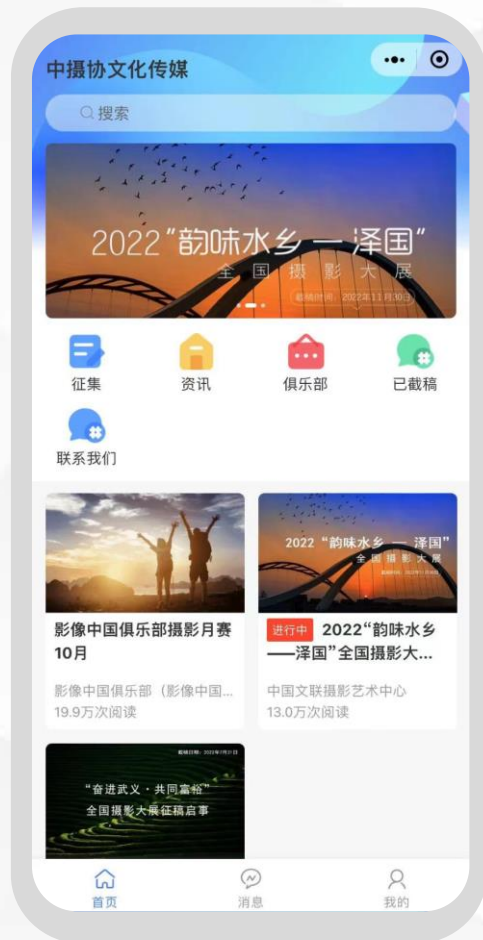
中摄协文化传媒

搜索

2022“韵味水乡 — 泽国”
全国摄影大展
截稿时间：2022年11月30日

征集
资讯
俱乐部
已截稿
联系我们

影像中国俱乐部摄影月赛10月
影像中国俱乐部（影像中国...
19.9万次阅读

2022“韵味水乡 — 泽国”
全国摄影大展
进行中 2022“韵味水乡—泽国”全国摄影大...
中国文联摄影艺术中心
13.0万次阅读

截稿日期：2023年1月31日
“奋进武义·共同富裕”
全国摄影大展征稿启事

首页
消息
我的